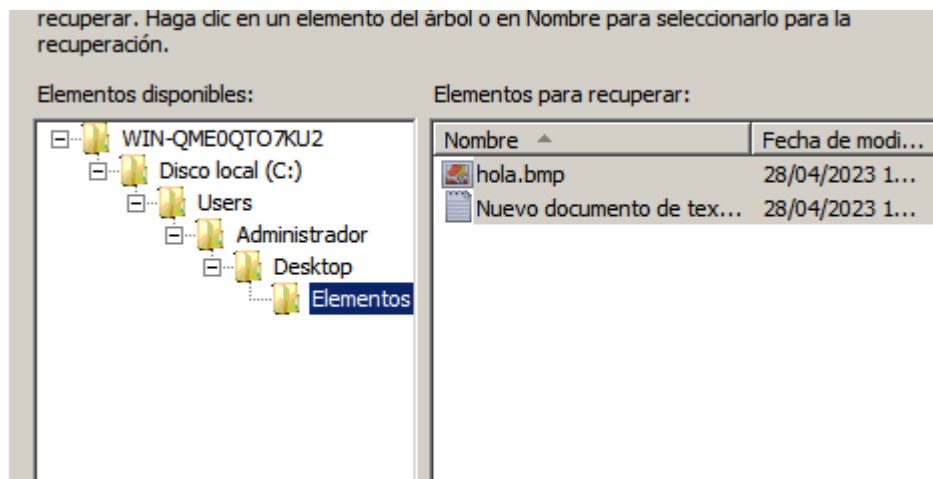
recuperar. Haga clic en un elemento del árbol o en Nombre para seleccionarlo para la recuperación.

Elementos disponibles:

WIN-QME0QTO7KU2
Disco local (C:)
Users
Administrador
Desktop
Elementos

Elementos para recuperar:

| Nombre | Fecha de modi... |
|---|---|
| hola.bmp | 28/04/2023 1... |
| Nuevo documento de tex... | 28/04/2023 1... |